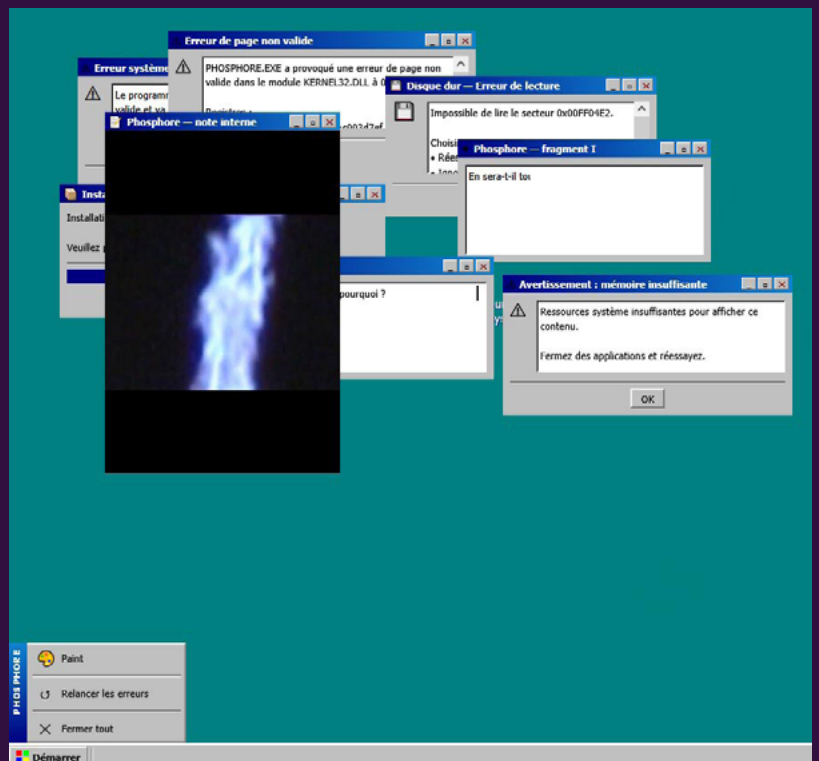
Erreur de page non valide

PHOSPHORE.EXE a provoqué une erreur de page non valide dans le module KERNEL32.DLL à 0

Registres :

Erreur système

Le programm valide et va

Disque dur — Erreur de lecture

Impossible de lire le secteur 0x00FF04E2.

Choisi
• Réé
• Igno

Phosphore — note interne

Insta

Installati

Veuillez p

Phosphore — fragment I

En sera-t-il tou

pourquoi ?

Avertissement : mémoire insuffisante

Ressources système insuffisantes pour afficher ce contenu.

Fermez des applications et réessayez.

OK

PHOSPHORE

Paint

Relancer les erreurs

Fermer tout

Démarrer